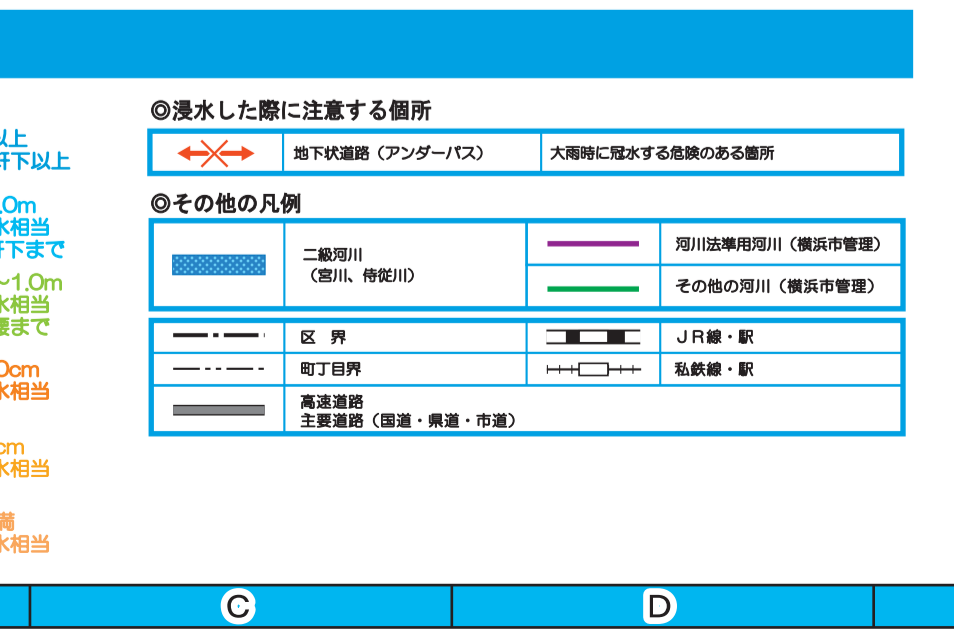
以上
軒下以上

.0m
水相当
軒下まで

~1.0m
水相当
腰まで

0cm
水相当

cm
水相当

満
水相当

◎浸水した際に注意する個所

| | 地下状道路（アンダーパス） | 大雨時に冠水する危険のある箇所 |
|---|---|---|

◎その他の凡例

| | 二級河川（宮川、侍従川） | | 河川法準用河川（横浜市管理） |
|---|---|---|---|
| | | | その他の河川（横浜市管理） |

| | 区　界 | | ＪＲ線・駅 |
|---|---|---|---|
| | 町丁目界 | | 私鉄線・駅 |
| | 高速道路 主要道路（国道・県道・市道） | | |

C

D